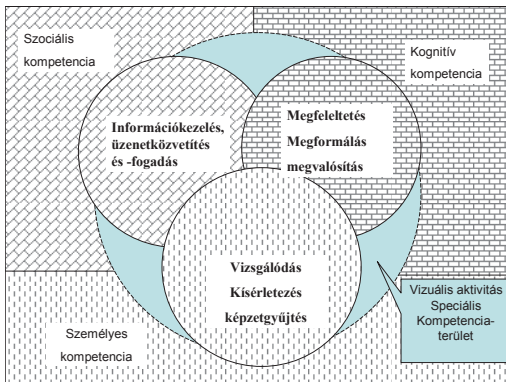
Szociális kompetencia

Kognitív kompetencia

Információkezelés, üzenetközvetítés és -fogadás

Megfeleltetés Megformálás megvalósítás

Vizsgálódás Kísérletezés képzetgyűjtés

Vizuális aktivitás Speciális Kompetenciaterület

Személyes kompetencia